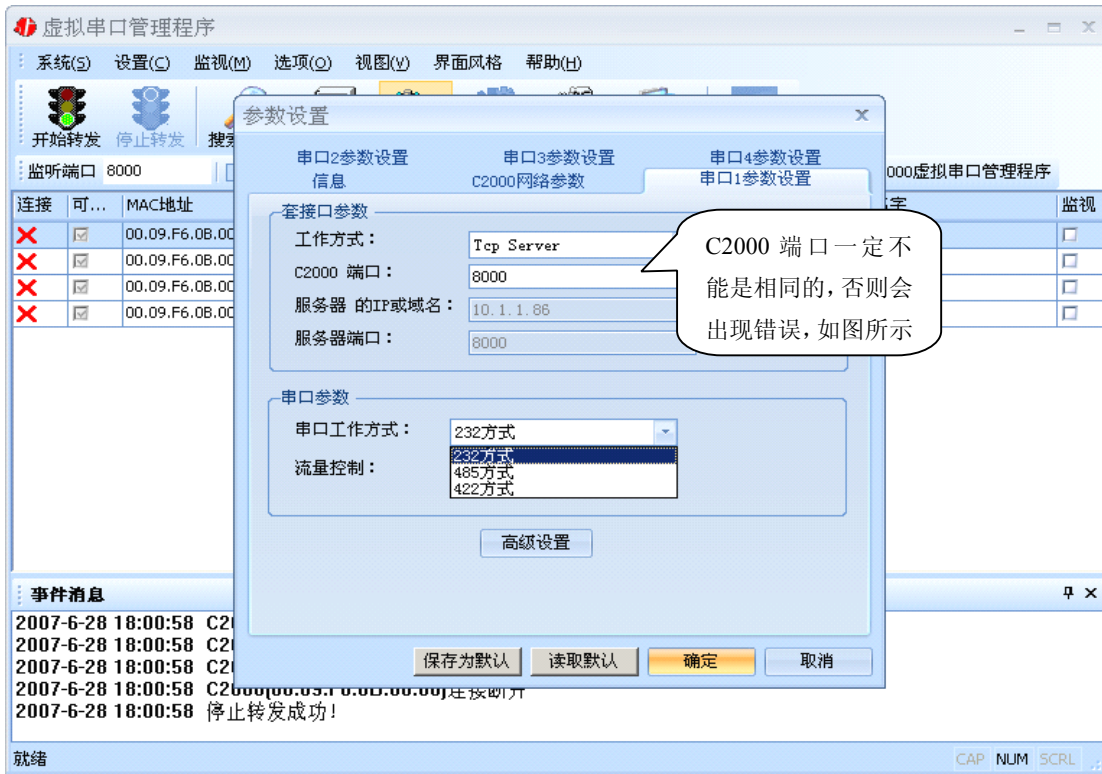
虚拟串口管理程序

系统(S) 设置(C) 监视(M) 选项(O) 视图(V) 界面风格 帮助(H)

开始转发 停止转发 搜索

监听端口 8000

000虚拟串口管理程序

| 连接 | 可... | MAC地址 |
|---|---|---|
| ✕ | ☑ | 00.09.F6.0B.00 |
| ✕ | ☑ | 00.09.F6.0B.00 |
| ✕ | ☑ | 00.09.F6.0B.00 |
| ✕ | ☑ | 00.09.F6.0B.00 |

字 监视

参数设置

串口2参数设置 串口3参数设置 串口4参数设置
信息 C2000网络参数 串口1参数设置

套接口参数
工作方式： Tcp Server
C2000 端口： 8000
服务器 的IP或域名： 10.1.1.86
服务器端口： 8000

C2000 端口一定不能是相同的，否则会出现错误，如图所示

串口参数
串口工作方式： 232方式
流量控制： 232方式 485方式 422方式

高级设置

保存为默认 读取默认 确定 取消

事件消息
2007-6-28 18:00:58 C2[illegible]
2007-6-28 18:00:58 C2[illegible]
2007-6-28 18:00:58 C2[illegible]
2007-6-28 18:00:58 C2000[00.09.F6.0B.00.00]连接断开
2007-6-28 18:00:58 停止转发成功！

就绪 CAP NUM SCRL